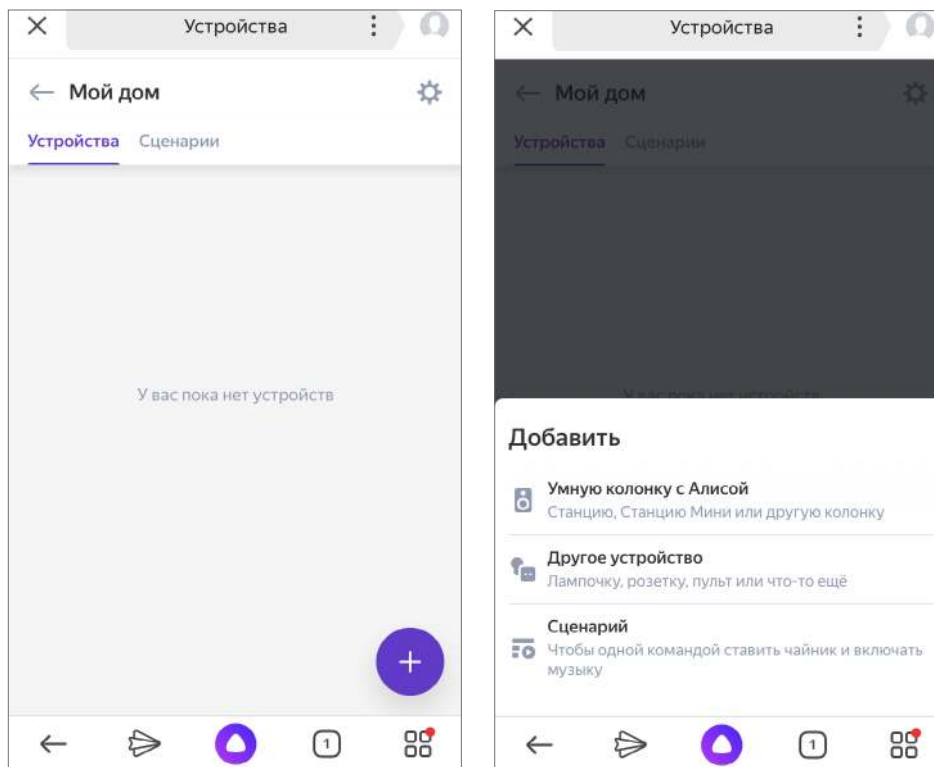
Устройства

Мой дом

Устройства Сценарии

У вас пока нет устройств

+

1

Устройства

Мой дом

Устройства Сценарии

Добавить

Умную колонку с Алисой
Станцию, Станцию Мини или другую колонку

Другое устройство
Лампочку, розетку, пульт или что-то ещё

Сценарий
Чтобы одной командой ставить чайник и включать музыку

1